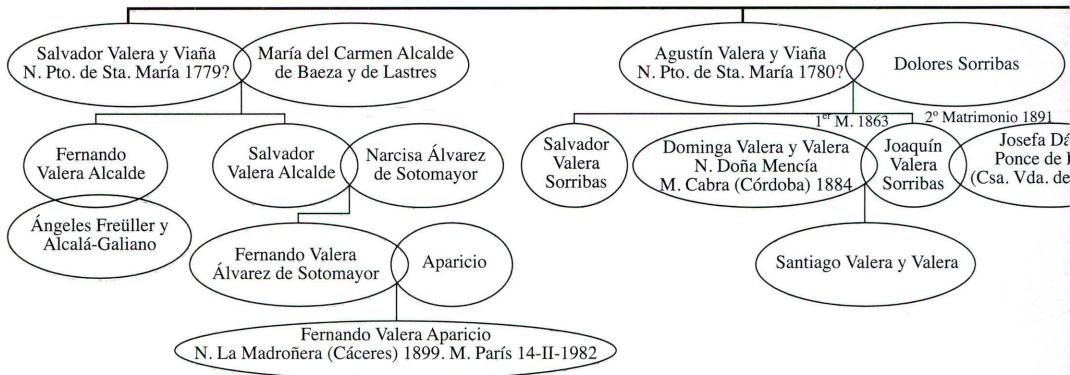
Salvador Valera y Viaña
N. Pto. de Sta. María 1779?

María del Carmen Alcalde de Baeza y de Lastres

Agustín Valera y Viaña
N. Pto. de Sta. María 1780?

Dolores Sorribas

Fernando Valera Alcalde

Ángeles Freüller y Alcalá-Galiano

Salvador Valera Alcalde

Narcisa Álvarez de Sotomayor

Fernando Valera Álvarez de Sotomayor

Aparicio

Fernando Valera Aparicio
N. La Madroñera (Cáceres) 1899. M. París 14-II-1982

Salvador Valera Sorribas

$1^{er}$ M. 1863

$2^{o}$ Matrimonio 1891

Dominga Valera y Valera
N. Doña Mencía
M. Cabra (Córdoba) 1884

Joaquín Valera Sorribas

Josefa Dá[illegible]
Ponce de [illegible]
(Csa. Vda. de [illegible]

Santiago Valera y Valera